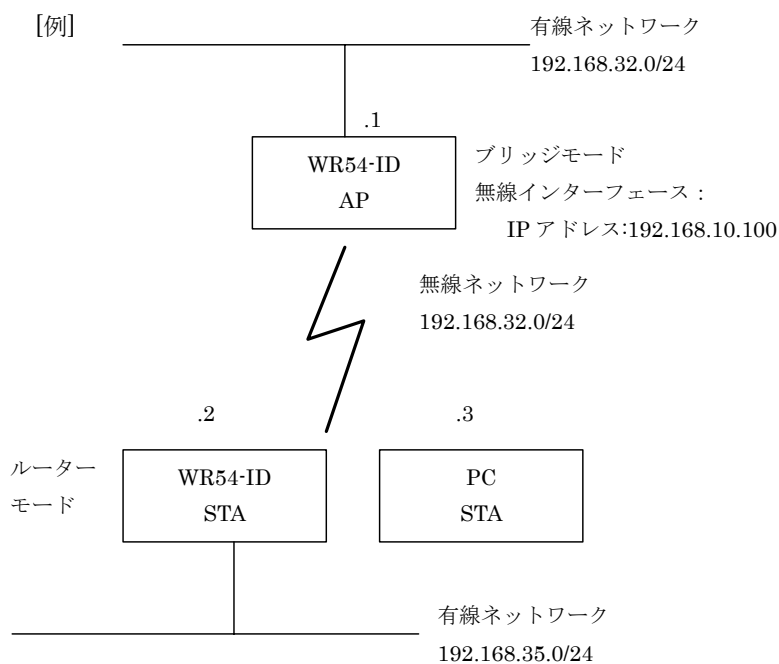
[例]

有線ネットワーク
192.168.32.0/24

.1

WR54-ID
AP

ブリッジモード
無線インターフェース：
IP アドレス:192.168.10.100

無線ネットワーク
192.168.32.0/24

.2

.3

ルーターモード

WR54-ID
STA

PC
STA

有線ネットワーク
192.168.35.0/24